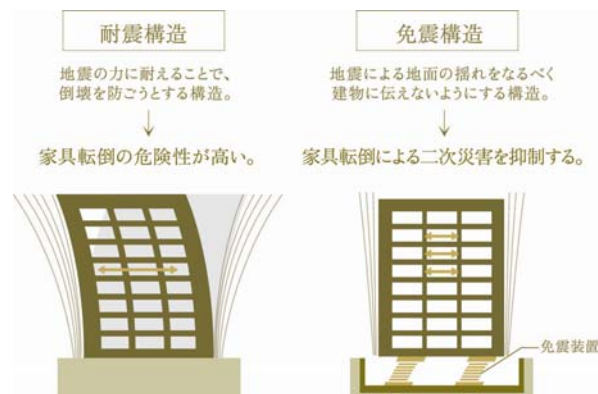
耐震構造

地震の力に耐えることで、倒壊を防ごうとする構造。

↓

家具転倒の危険性が高い。

免震構造

地震による地面の揺れをなるべく建物に伝えないようにする構造。

↓

家具転倒による二次災害を抑制する。

免震装置